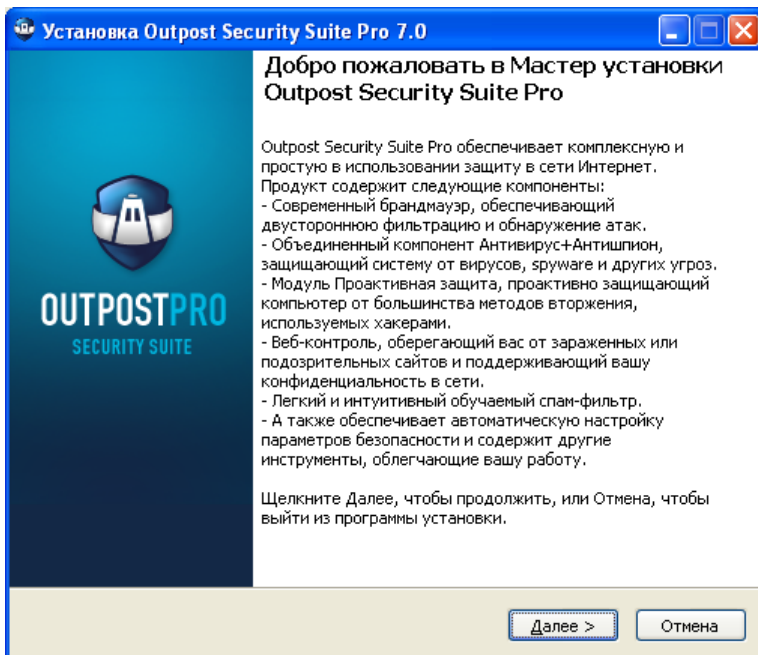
Установка Outpost Security Suite Pro 7.0

OUTPOSTPRO
SECURITY SUITE

Добро пожаловать в Мастер установки Outpost Security Suite Pro

Outpost Security Suite Pro обеспечивает комплексную и простую в использовании защиту в сети Интернет. Продукт содержит следующие компоненты:
- Современный брандмауэр, обеспечивающий двустороннюю фильтрацию и обнаружение атак.
- Объединенный компонент Антивирус+Антишпион, защищающий систему от вирусов, spyware и других угроз.
- Модуль Проактивная защита, проактивно защищающий компьютер от большинства методов вторжения, используемых хакерами.
- Веб-контроль, оберегающий вас от зараженных или подозрительных сайтов и поддерживающий вашу конфиденциальность в сети.
- Легкий и интуитивный обучаемый спам-фильтр.
- А также обеспечивает автоматическую настройку параметров безопасности и содержит другие инструменты, облегчающие вашу работу.

Щелкните Далее, чтобы продолжить, или Отмена, чтобы выйти из программы установки.

Далее >
Отмена